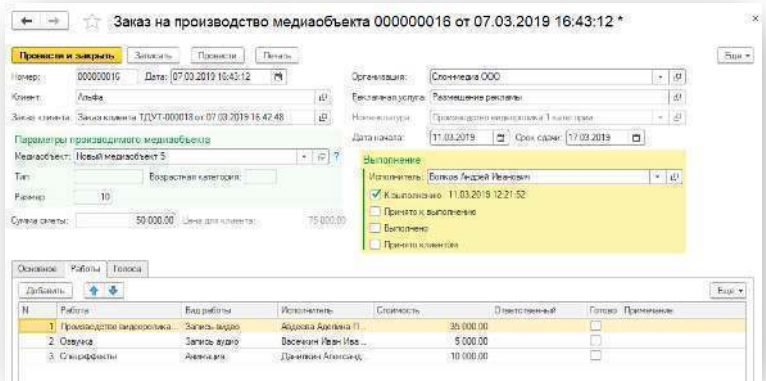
← → ☆ Заказ на производство медиаобъекта 000000016 от 07.03.2019 16:43:12 *

×

Провести и закрыть | Записать | Провести | Печать

Еще ▾

Номер: 000000016 Дата: 07.03.2019 16:43:12

Клиент: Альфа

Заказ клиента: Заказ клиента ТДУТ-000018 от 07.03.2019 16:42:48

Параметры производимого медиаобъекта

Медиаобъект: Новый медиаобъект 5

Тип: Возрастная категория:

Размер: 10

Сумма сметы: 50 000,00 Цена для клиента: 75 000,00

Организация: Стоммедиа ООО

Рекламная услуга: Размещение рекламы

Номенклатура: Производство медиаобъекта 1 категории

Дата начала: 11.03.2019 Срок сдачи: 17.03.2019

Выполнение

Исполнитель: Волков Андрей Иванович

☑ К выполнению 11.03.2019 12:21:52

☐ Принято к выполнению

☐ Выполнено

☐ Принято клиентом

Основное | Работы | Голоса

Добавить

Еще ▾

| N | Работа | Вид работы | Исполнитель | Стоимость | Ответственный | Готово | Примечание |
|---|---|---|---|---|---|---|---|
| 1 | Производство видеоролика... | Запись видео | Андасова Аделина П... | 35 000,00 | | ☐ | |
| 2 | Озвучка | Запись аудио | Васечкин Иван Ива... | 5 000,00 | | ☐ | |
| 3 | Спецэффекты | Анимация | Даничкин Александ... | 10 000,00 | | ☐ | |